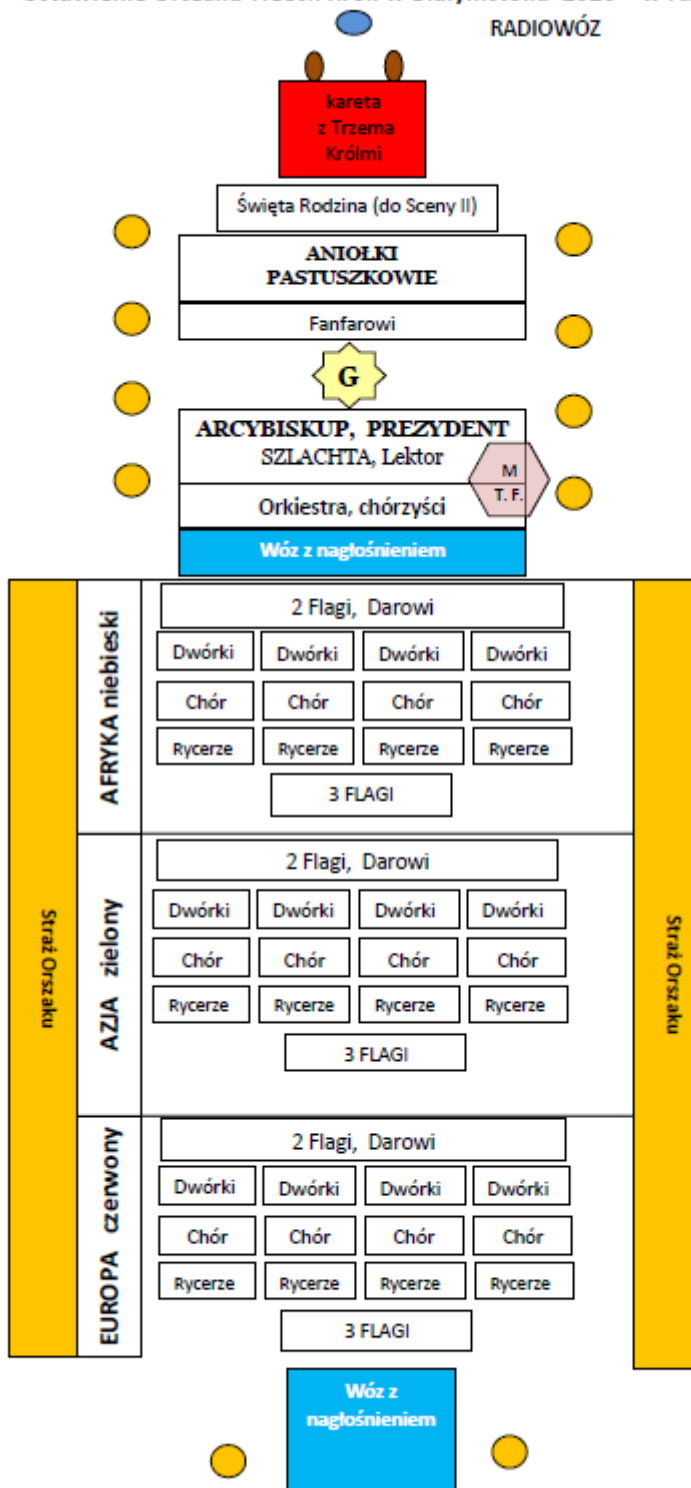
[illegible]

RADIOWÓZ

kareta z Trzema Królmi

Święta Rodzina (do Sceny II)

ANIOŁKI PASTUSZKOWIE

Fanfarowi

G

ARCYBISKUP, PREZYDENT SZLACHTA, Lektor

M T. F.

Orkiestra, chórzyści

Wóz z nagłośnieniem

Straż Orszaku

AFRYKA niebieski

2 Flagi, Darowi

| Dwórki | Dwórki | Dwórki | Dwórki |
|---|---|---|---|
| Chór | Chór | Chór | Chór |
| Rycerze | Rycerze | Rycerze | Rycerze |

3 FLAGI

AZJA zielony

2 Flagi, Darowi

| Dwórki | Dwórki | Dwórki | Dwórki |
|---|---|---|---|
| Chór | Chór | Chór | Chór |
| Rycerze | Rycerze | Rycerze | Rycerze |

3 FLAGI

EUROPA czerwony

2 Flagi, Darowi

| Dwórki | Dwórki | Dwórki | Dwórki |
|---|---|---|---|
| Chór | Chór | Chór | Chór |
| Rycerze | Rycerze | Rycerze | Rycerze |

3 FLAGI

Straż Orszaku

Wóz z nagłośnieniem